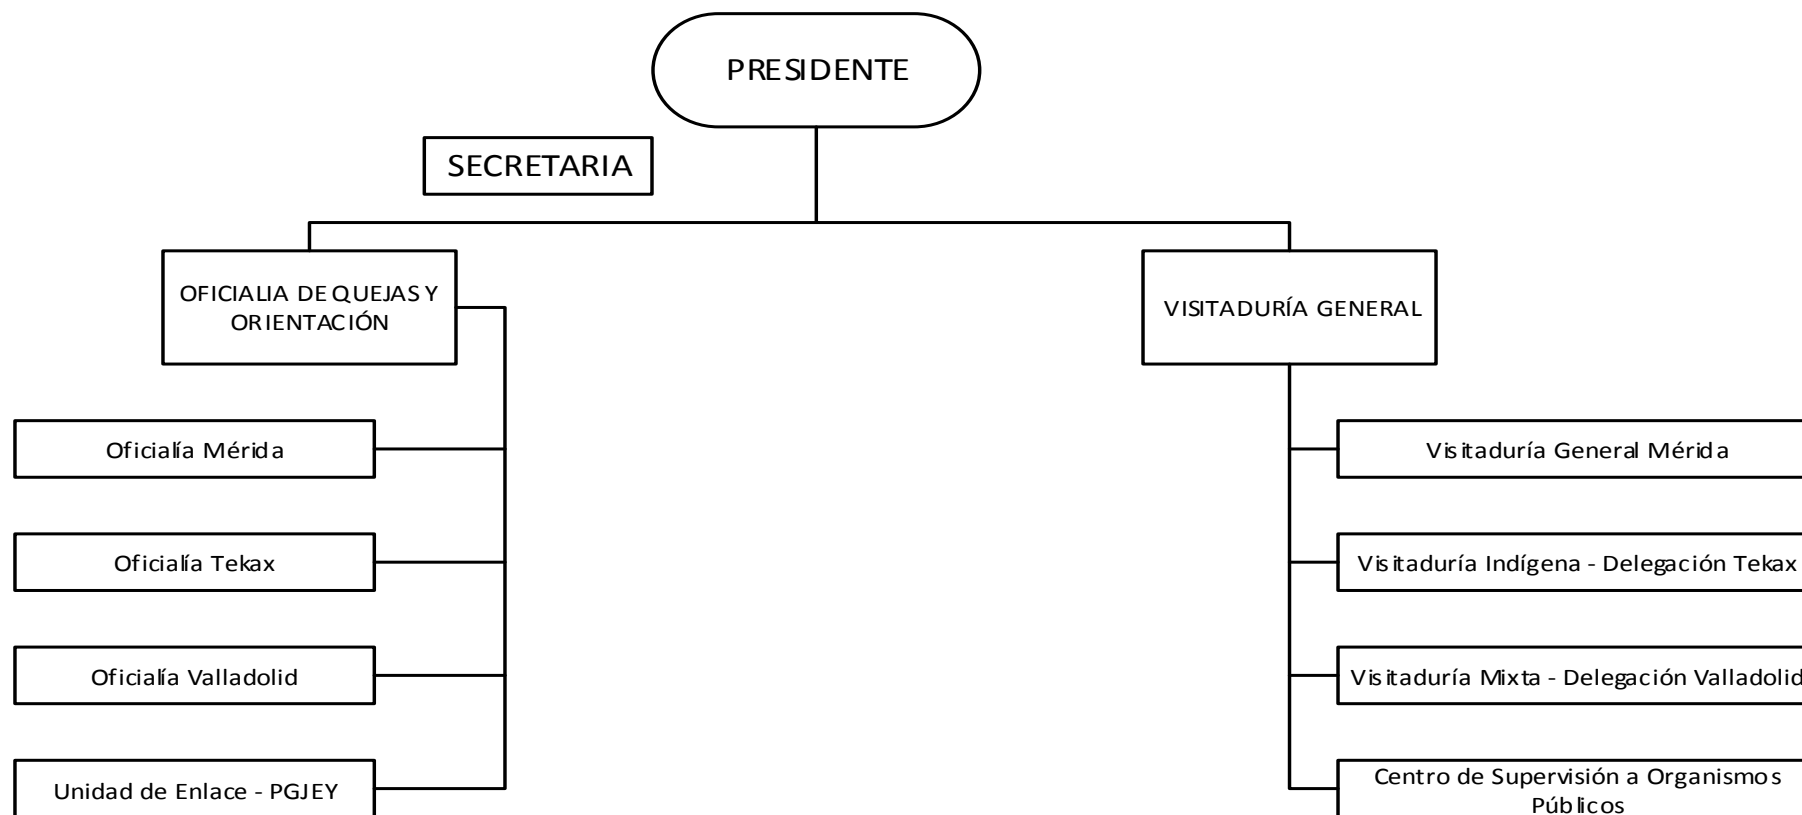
PRESIDENTE

SECRETARIA

OFICIALIA DE QUEJAS Y ORIENTACIÓN

VISITADURÍA GENERAL

Oficialía Mérida

Oficialía Tekax

Oficialía Valladolid

Unidad de Enlace - PGJEY

Visitaduría General Mérida

Visitaduría Indígena - Delegación Tekax

Visitaduría Mixta - Delegación Valladolid

Centro de Supervisión a Organismos Públicos